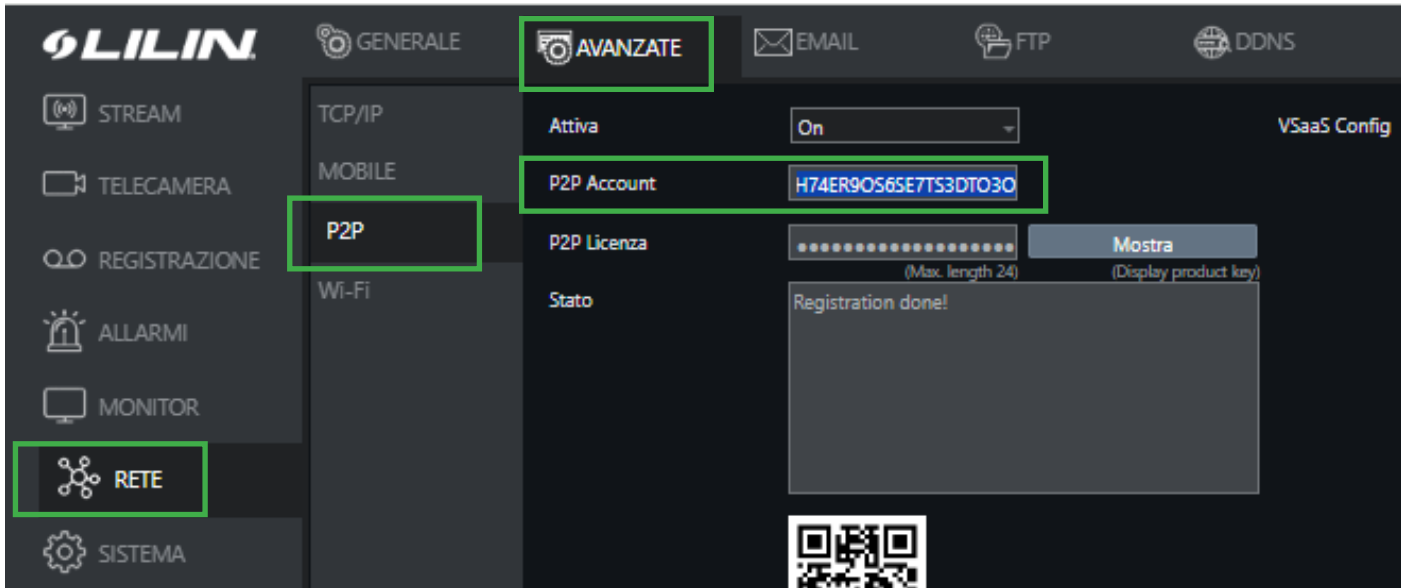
LILIN

GENERALE

AVANZATE

EMAIL

FTP

DDNS

STREAM

TELECAMERA

REGISTRAZIONE

ALLARMI

MONITOR

RETE

SISTEMA

TCP/IP

MOBILE

P2P

Wi-Fi

Attiva

On

VSaaS Config

P2P Account

H74ER9OS6SE7TS3DTO3O

P2P Licenza

••••••••••••••••••••

Mostra

(Max. length 24)

(Display product key)

Stato

Registration done!